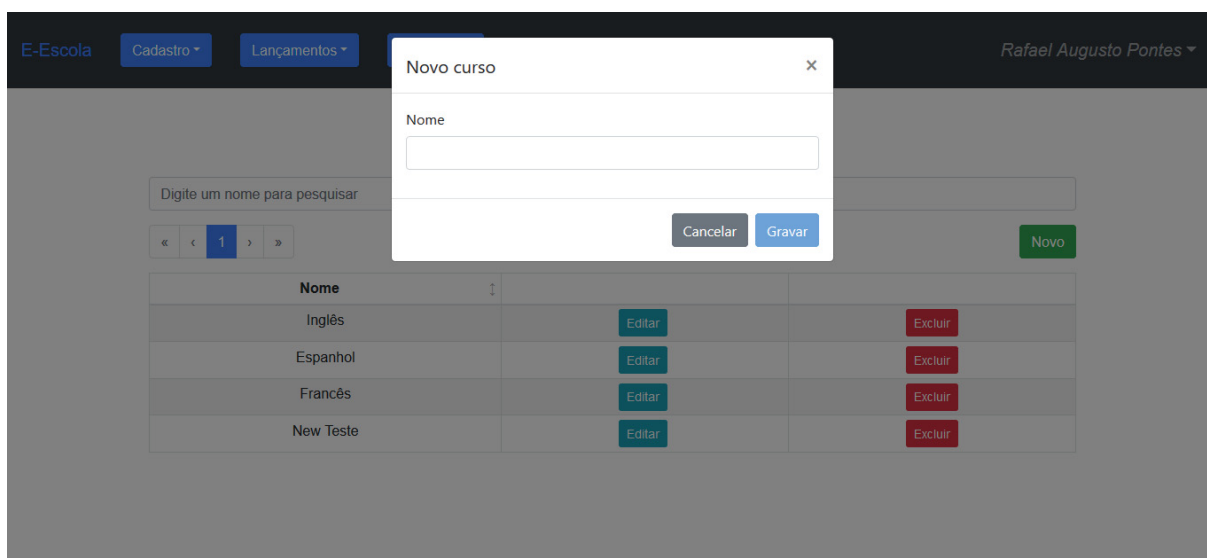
E-Escola Cadastro ▾ Lançamentos ▾ Rafael Augusto Pontes ▾

Novo curso ×

Nome

Cancelar Gravar

Digite um nome para pesquisar

« ‹ 1 › »

Novo

| Nome | | |
|---|---|---|
| Inglês | Editar | Excluir |
| Espanhol | Editar | Excluir |
| Francês | Editar | Excluir |
| New Teste | Editar | Excluir |